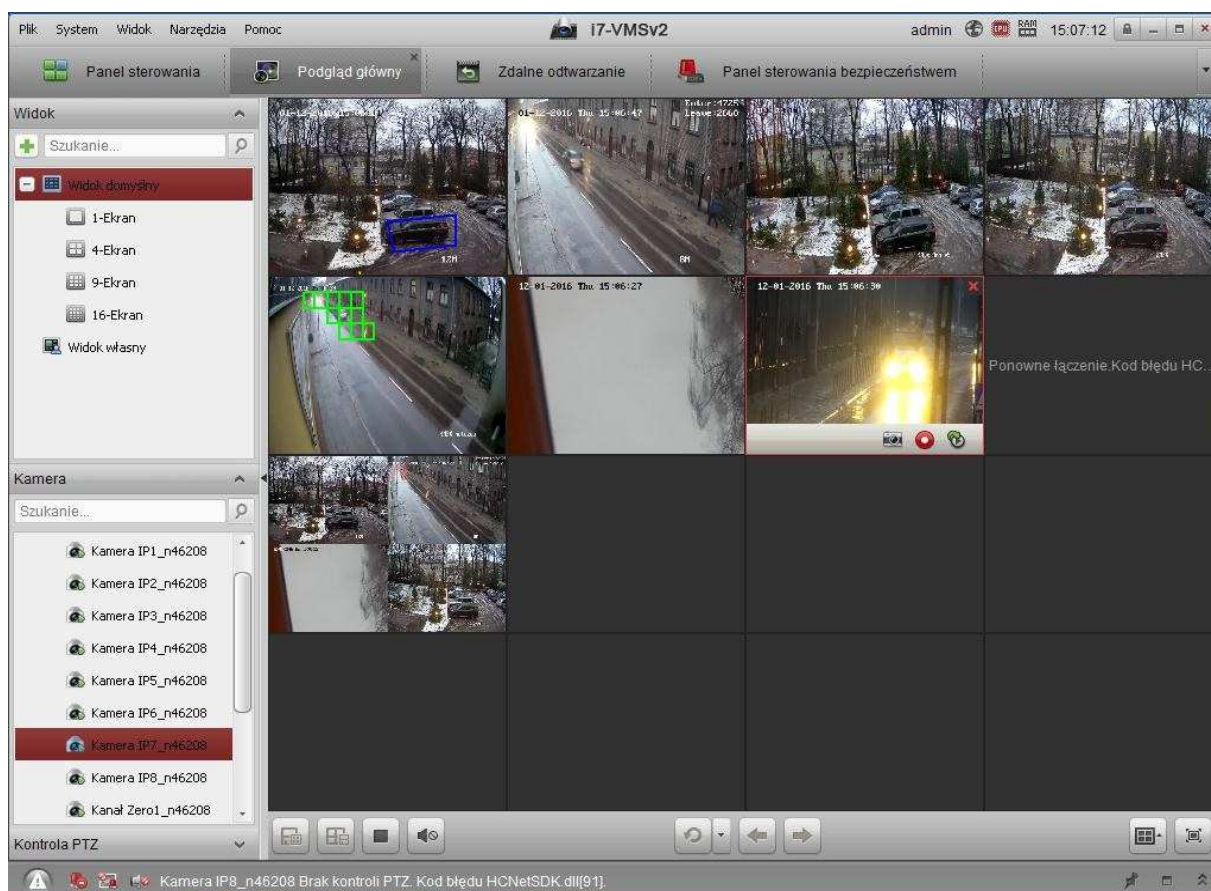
Plik System Widok Narzędzia Pomoc

i7-VMSv2

admin 15:07:12

Panel sterowania Podgląd główny Zdalne odtwarzanie Panel sterowania bezpieczeństwem

Widok

Szukanie...

Widok domyślny

1-Ekran

4-Ekran

9-Ekran

16-Ekran

Widok własny

Kamera

Szukanie...

Kamera IP1_n46208

Kamera IP2_n46208

Kamera IP3_n46208

Kamera IP4_n46208

Kamera IP5_n46208

Kamera IP6_n46208

Kamera IP7_n46208

Kamera IP8_n46208

Kanał Zero1_n46208

Kontrola PTZ

01-12-2016 Thu 15:06:47

12-01-2016 Thu 15:06:27

12-01-2016 Thu 15:06:30

Ponowne łączenie.Kod błędu HC...

Kamera IP8_n46208 Brak kontroli PTZ. Kod błędu HCNetSDK.dll[91].